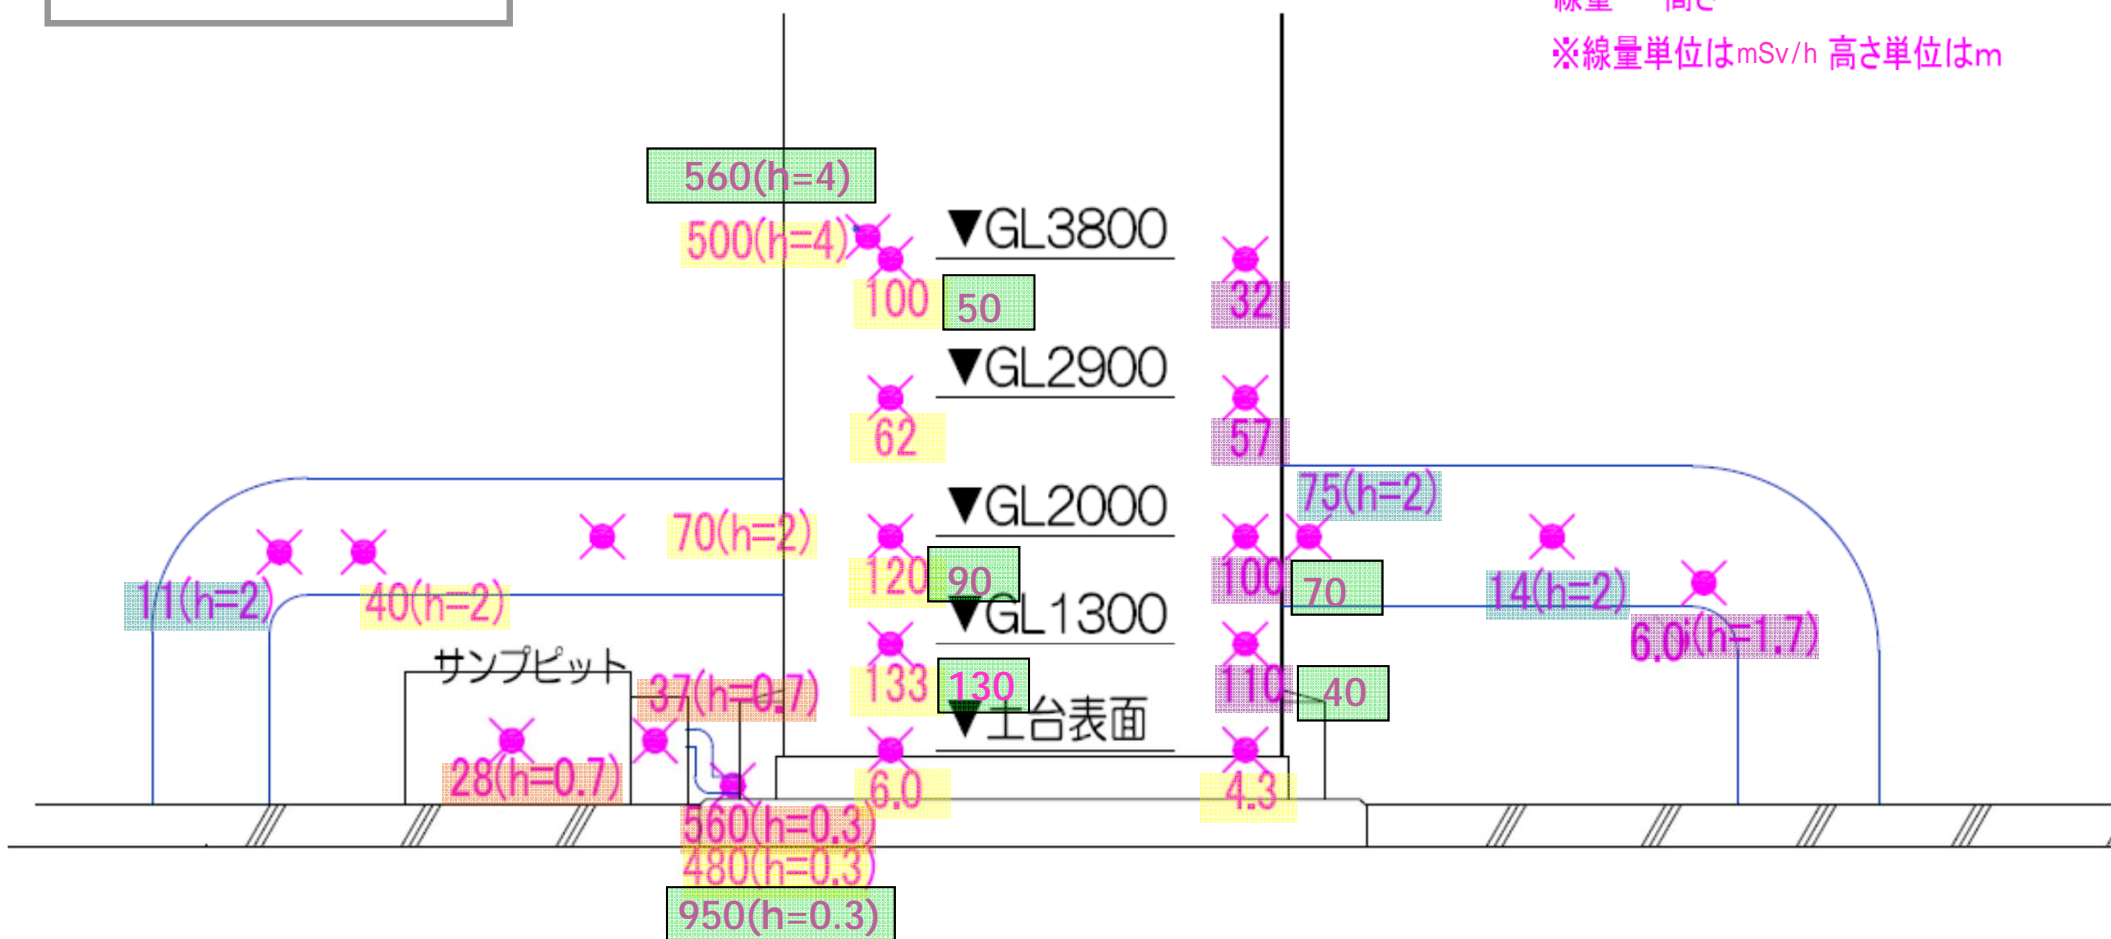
線量 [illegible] 高さ
※線量単位はmSv/h 高さ単位はm

560(h=4)
500(h=4)
▼GL3800
100
50
32
▼GL2900
62
57
▼GL2000
75(h=2)
70(h=2)
120
90
100
70
1/1(h=2)
40(h=2)
14(h=2)
▼GL1300
6.0(h=1.7)
133
130
110
40
サンプピット
37(h=0.7)
▼土台表面
28(h=0.7)
6.0
4.3
560(h=0.3)
480(h=0.3)
950(h=0.3)